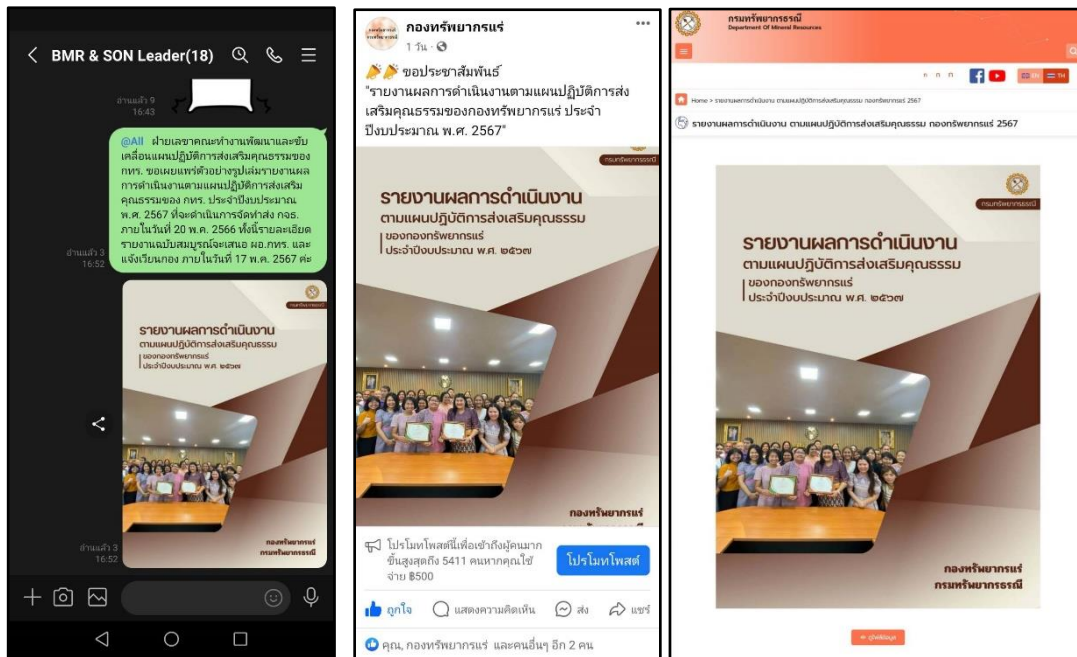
BMR & SON Leader(18)

อ่านแล้ว 9
16:43

@All ฝ่ายเลขาคณะทำงานพัฒนาและขับเคลื่อนแผนปฏิบัติการส่งเสริมคุณธรรมของ กทร. ขอเผยแพร่ตัวอย่างรูปเล่มรายงานผลการดำเนินงานตามแผนปฏิบัติการส่งเสริมคุณธรรมของ กทร. ประจำปีงบประมาณ พ.ศ. 2567 ที่จะดำเนินการจัดทำส่ง กจธ. ภายในวันที่ 20 พ.ค. 2566 ทั้งนี้รายละเอียดรายงานฉบับสมบูรณ์จะเสนอ ผอ.กทร. และแจ้งเวียนกอง ภายในวันที่ 17 พ.ค. 2567 ค่ะ

อ่านแล้ว 3
16:52

กรมทรัพยากรธรณี
รายงานผลการดำเนินงาน
ตามแผนปฏิบัติการส่งเสริมคุณธรรม
ของกองทรัพยากรแร่
ประจำปีงบประมาณ พ.ศ. ๒๕๖๗
กองทรัพยากรแร่
กรมทรัพยากรธรณี

อ่านแล้ว 3
16:52

กองทรัพยากรแร่
1 วัน ·
ขอประชาสัมพันธ์
"รายงานผลการดำเนินงานตามแผนปฏิบัติการส่งเสริมคุณธรรมของกองทรัพยากรแร่ ประจำปีงบประมาณ พ.ศ. 2567"

กรมทรัพยากรธรณี
รายงานผลการดำเนินงาน
ตามแผนปฏิบัติการส่งเสริมคุณธรรม
ของกองทรัพยากรแร่
ประจำปีงบประมาณ พ.ศ. ๒๕๖๗
กองทรัพยากรแร่

โปรโมทโพสต์นี้เพื่อเข้าถึงผู้คนมากขึ้นสูงสุดถึง 5411 คนหากคุณใช้จ่าย ฿500
โปรโมทโพสต์
ถูกใจ แสดงความคิดเห็น ส่ง แชร์
คุณ, กองทรัพยากรแร่ และคนอื่นๆ อีก 2 คน

กรมทรัพยากรธรณี
Department Of Mineral Resources
EN TH
Home > รายงานผลการดำเนินงาน ตามแผนปฏิบัติการส่งเสริมคุณธรรม กองทรัพยากรแร่ 2567
รายงานผลการดำเนินงาน ตามแผนปฏิบัติการส่งเสริมคุณธรรม กองทรัพยากรแร่ 2567

กรมทรัพยากรธรณี
รายงานผลการดำเนินงาน
ตามแผนปฏิบัติการส่งเสริมคุณธรรม
ของกองทรัพยากรแร่
ประจำปีงบประมาณ พ.ศ. ๒๕๖๗
กองทรัพยากรแร่
กรมทรัพยากรธรณี

ดูข้อมูล